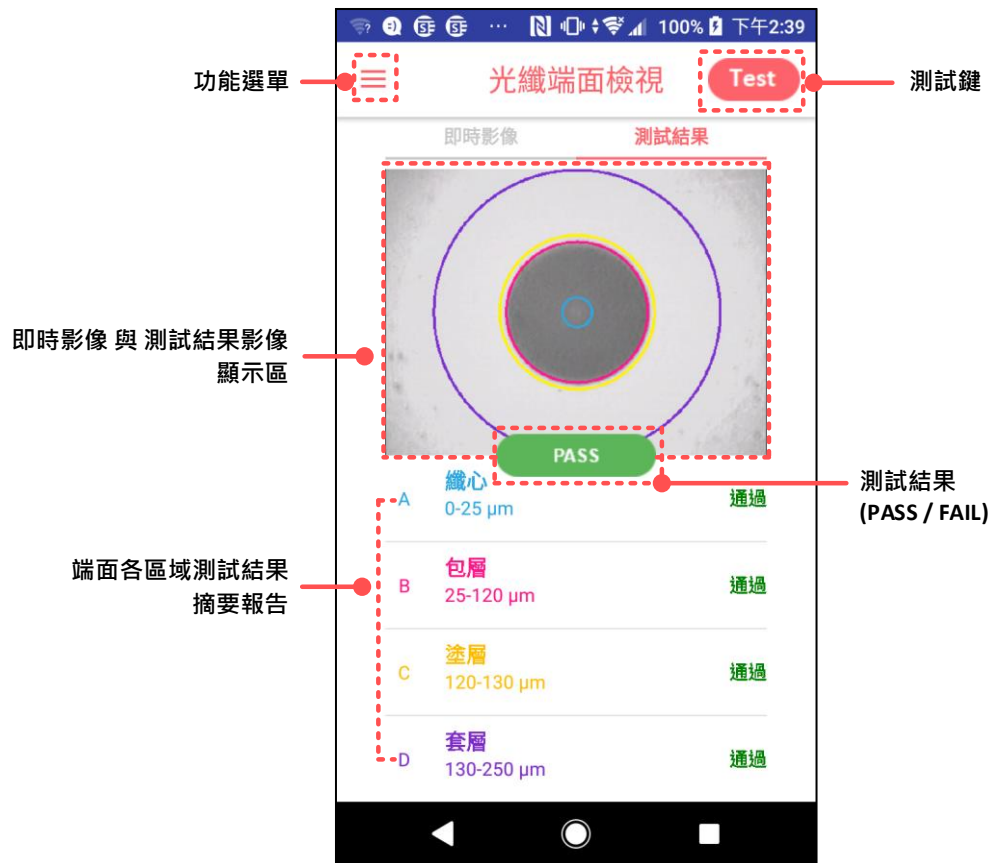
100% 下午2:39

功能選單

光纖端面檢視

Test

測試鍵

即時影像

測試結果

即時影像 與 測試結果影像顯示區

PASS

測試結果
(PASS / FAIL)

端面各區域測試結果摘要報告

A
纖心
0-25 μm
通過

B
包層
25-120 μm
通過

C
塗層
120-130 μm
通過

D
套層
130-250 μm
通過